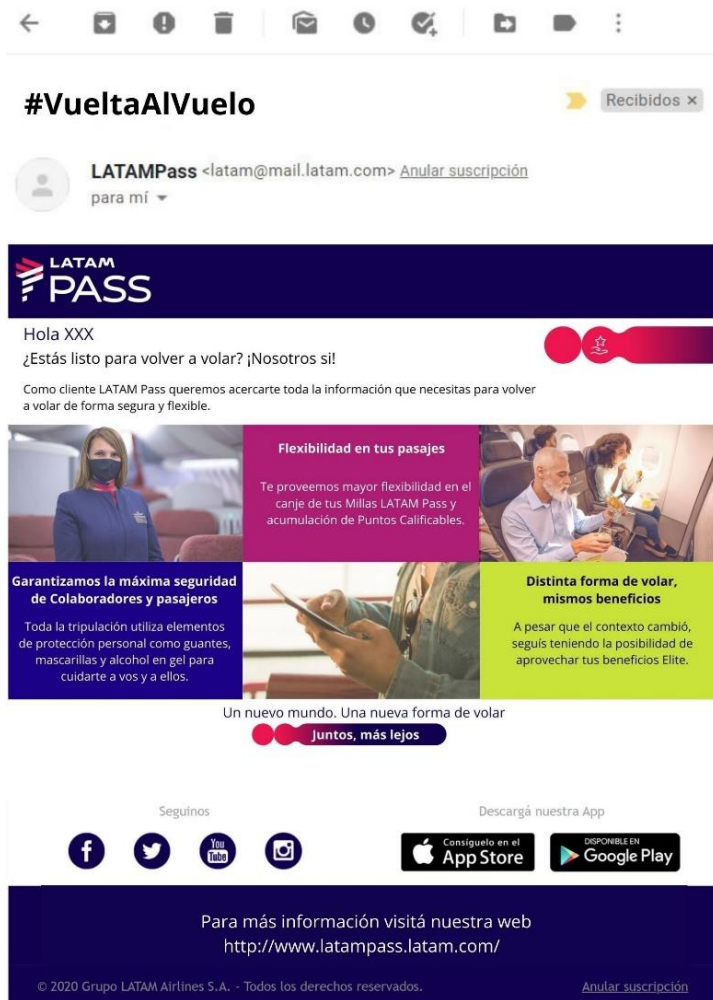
#VueltaAlVuelo

Recibidos ×

LATAMPass <latam@mail.latam.com> Anular suscripción
para mí

LATAM PASS

Hola XXX
¿Estás listo para volver a volar? ¡Nosotros si!

Como cliente LATAM Pass queremos acercarte toda la información que necesitas para volver a volar de forma segura y flexible.

Flexibilidad en tus pasajes

Te proveemos mayor flexibilidad en el canje de tus Millas LATAM Pass y acumulación de Puntos Calificables.

Garantizamos la máxima seguridad de Colaboradores y pasajeros

Toda la tripulación utiliza elementos de protección personal como guantes, mascarillas y alcohol en gel para cuidarte a vos y a ellos.

Distinta forma de volar, mismos beneficios

A pesar que el contexto cambió, seguís teniendo la posibilidad de aprovechar tus beneficios Elite.

Un nuevo mundo. Una nueva forma de volar

Juntos, más lejos

Seguinos

Descargá nuestra App

Consíguelo en el App Store

DISPONIBLE EN Google Play

Para más información visitá nuestra web
http://www.latampass.latam.com/

© 2020 Grupo LATAM Airlines S.A. - Todos los derechos reservados.

Anular suscripción